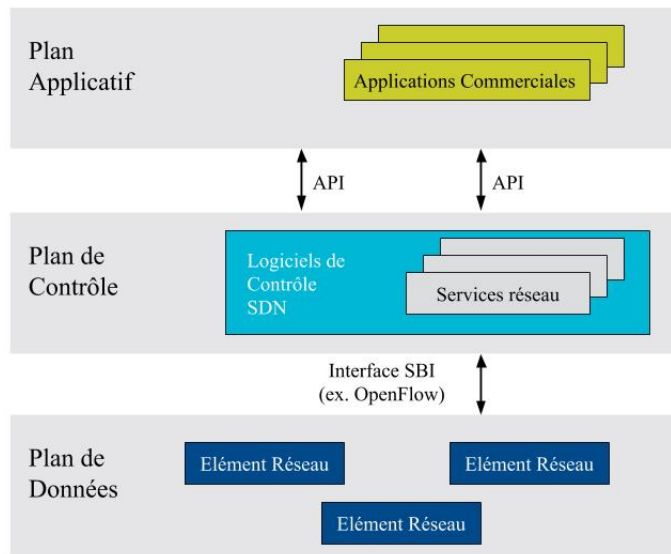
Plan Applicatif

Applications Commerciales

API

API

Plan de Contrôle

Logiciels de Contrôle SDN

Services réseau

Interface SBI (ex. OpenFlow)

Plan de Données

Elément Réseau

Elément Réseau

Elément Réseau